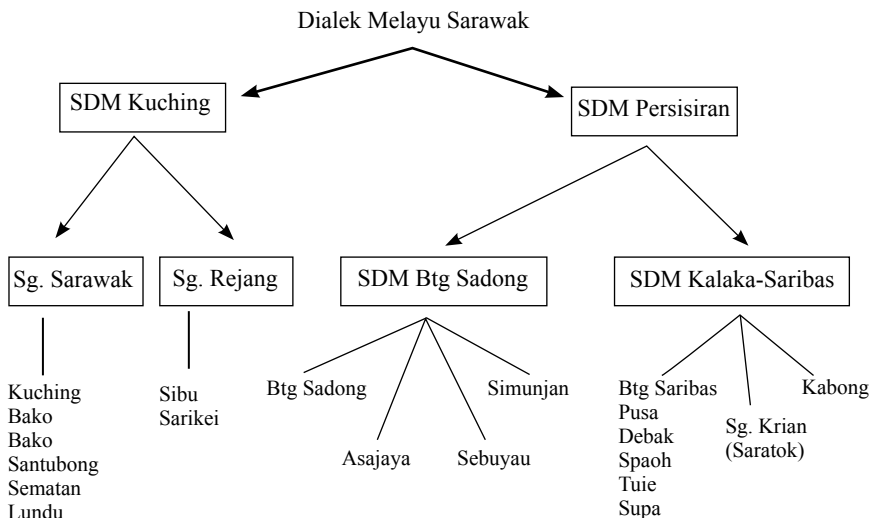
Dialek Melayu Sarawak

SDM Kuching

SDM Persisiran

Sg. Sarawak

Sg. Rejang

SDM Btg Sadong

SDM Kalaka-Saribas

Kuching
Bako
Bako
Santubong
Sematan
Lundu

Sibu
Sarikei

Btg Sadong

Asajaya

Sebuyau

Simunjan

Btg Saribas
Pusa
Debak
Spaoh
Tuie
Supa

Sg. Krian
(Saratok)

Kabong